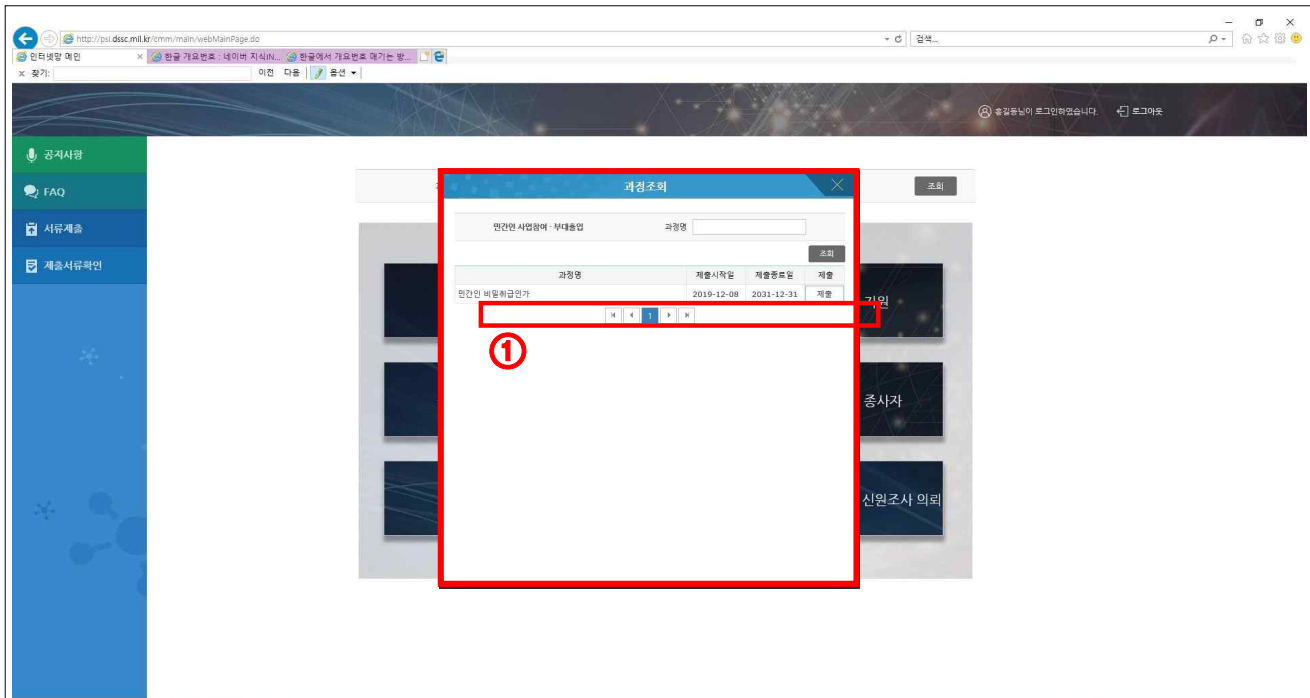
http://psi.dssc.mil.kr/cmm/main/webMainPage.do

검색...

인터넷망 메인

한글 개요번호 : 네이버 지식IN...

한글에서 개요번호 매기는 방...

찾기:

이전 다음 옵션

홍길동님이 로그인하였습니다.

로그아웃

공지사항

FAQ

서류제출

제출서류확인

조회

과정조회

민간인 사업참여 · 부대출입

과정명

조회

| 과정명 | 제출시작일 | 제출종료일 | 제출 |
|---|---|---|---|
| 민간인 비밀취급인가 | 2019-12-08 | 2031-12-31 | 제출 |

1

①

기원

종사자

신원조사 의뢰